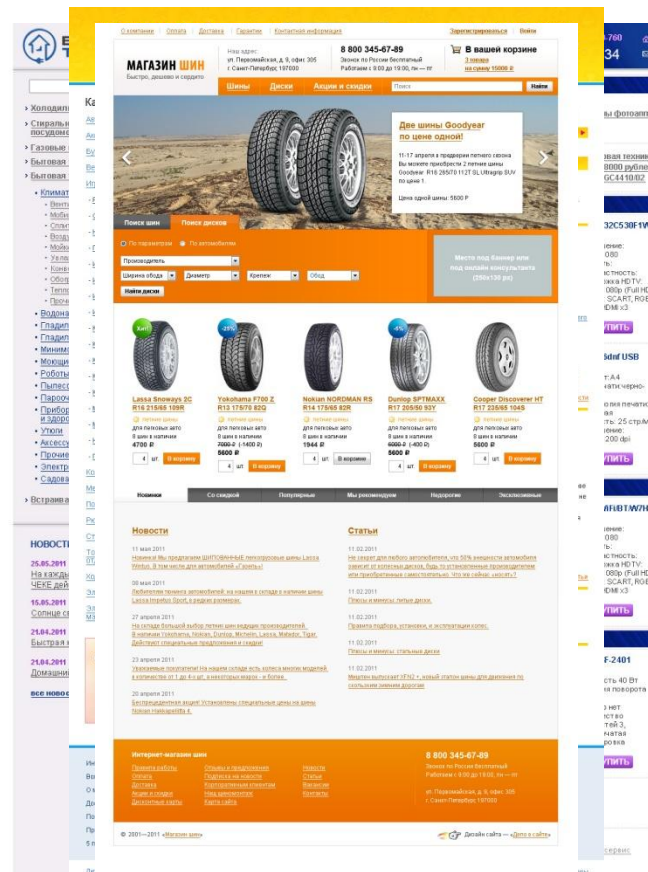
О компании | Оплата | Доставка | Гарантии | Контактная информация

Зарегистрироваться | Войти

МАГАЗИН ШИН
Быстро, дешево и сердито

Наш адрес:
ул. Первомайская, д. 9, офис 305
г. Санкт-Петербург 197000

8 800 345-67-89
Звонок по России бесплатный
Работаем с 9:00 до 19:00, пн — пт

В вашей корзине
3 товара
на сумму 15000 Р

Шины | Диски | Акции и скидки

Поиск

Найти

Две шины Goodyear по цене одной!

11-17 апреля в преддверии летнего сезона Вы можете приобрести 2 летние шины Goodyear R16 205/70 112T GL Ultragrip SUV по цене 1.

Цена одной шины: 5600 Р

Поиск шин | Поиск дисков

По параметрам | По автомобилю

Производитель

Ширина обода | Диаметр | Крепеж | Обод

Найти диски

Место под баннер или под онлайн консультанта (250x130 px)

Хит

-25%

-5%

Lassa Snoways 2C R16 215/65 109R
летние шины
для легковых авто
8 шин в наличии
4700 Р
4 шт. В корзину

Yokohama F700 Z R13 175/70 82Q
летние шины
для легковых авто
8 шин в наличии
7000 Р (-1400 Р)
5600 Р
4 шт. В корзину

Nokian NORDMAN RS R14 175/65 82R
летние шины
для легковых авто
8 шин в наличии
1944 Р
4 шт. В корзину

Dunlop SPTMAXX R17 205/50 93Y
летние шины
для легковых авто
8 шин в наличии
6000 Р (-400 Р)
5600 Р
4 шт. В корзину

Cooper Discoverer HT R17 235/65 104S
летние шины
для легковых авто
8 шин в наличии
5600 Р
4 шт. В корзину

Новинки | Со скидкой | Популярные | Мы рекомендуем | Недорогие | Эксклюзивные

Новости

11 мая 2011
Новинка! Мы предлагаем ШИПОВАННЫЕ легкогрузовые шины Lassa Wintus. В том числе для автомобилей «Газель»!

08 мая 2011
Любителям тюнинга автомобилей: на нашем в складе в наличии шины Lassa Impetus Sport, в редких размерах.

27 апреля 2011
На складе большой выбор летних шин ведущих производителей. В наличии Yokohama, Nokian, Dunlop, Michelin, Lassa, Matador, Tigar. Действуют специальные предложения и скидки!

23 апреля 2011
Уважаемые покупатели! На нашем складе есть колеса многих моделей в количестве от 1 до 4-х шт. и некоторых моделей и более.

20 апреля 2011
Беспрецедентная акция! Установлены специальные цены на шины Nokian Hakkapeliitta 4.

Статьи

11.02.2011
Не секрет для любого автолюбителя, что 50% внешности автомобиля зависит от колесных дисков, будь то установленные производителем или приобретенные самостоятельно. Что же сейчас «носят»?

11.02.2011
Плюсы и минусы литых дисков.

11.02.2011
Правила подбора, установки, и эксплуатации колес.

11.02.2011
Плюсы и минусы стальных дисков

11.02.2011
Мишлен выпускает XFN2 +, новый эталон шины для движения по скользким зимним дорогам

Интернет-магазин шин

Правила работы
Оплата
Доставка
Акции и скидки
Дисконтные карты

Отзывы и предложения
Подписка на новости
Корпоративным клиентам
Наш автомагазин
Карта сайта

Новости
Статьи
Вакансии
Контакты

8 800 345-67-89
Звонок по России бесплатный
Работаем с 9:00 до 19:00, пн — пт

ул. Первомайская, д. 9, офис 305
г. Санкт-Петербург 197000

© 2001—2011 «Магазин шин»

Дизайн сайта — «Дело в сайте»